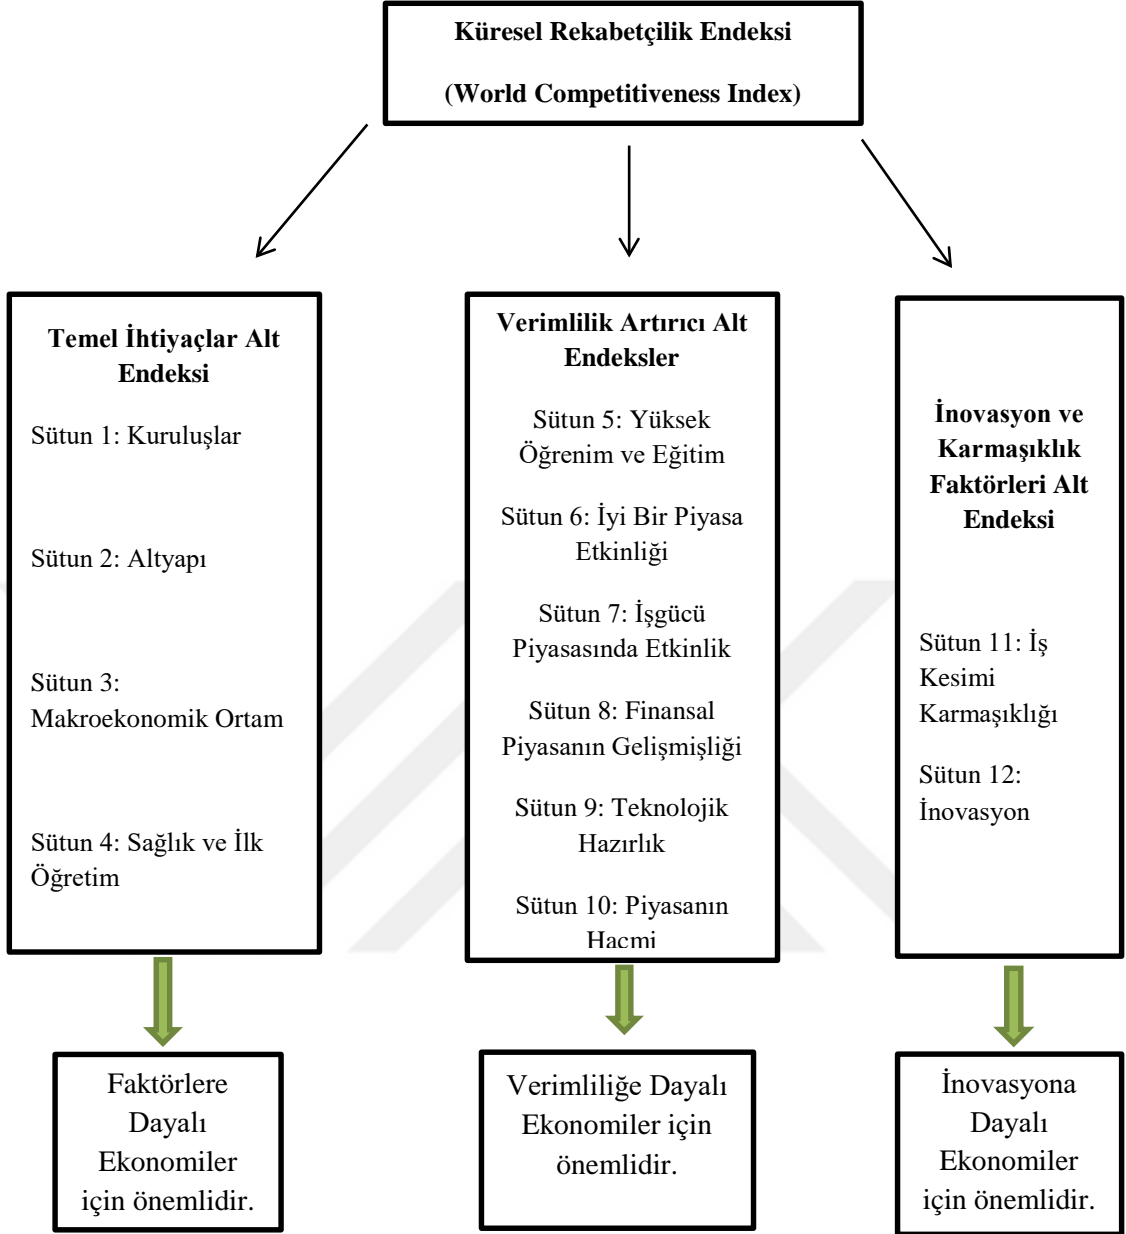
Küresel Rekabetçilik Endeksi

(World Competitiveness Index)

Temel İhtiyaçlar Alt Endeksi

Sütun 1: Kuruluşlar

Sütun 2: Altyapı

Sütun 3: Makroekonomik Ortam

Sütun 4: Sağlık ve İlk Öğretim

Verimlilik Artırıcı Alt Endeksler

Sütun 5: Yüksek Öğrenim ve Eğitim

Sütun 6: İyi Bir Piyasa Etkinliği

Sütun 7: İşgücü Piyasasında Etkinlik

Sütun 8: Finansal Piyasanın Gelişmişliği

Sütun 9: Teknolojik Hazırlık

Sütun 10: Piyasanın Hacmi

İnovasyon ve Karmaşıklık Faktörleri Alt Endeksi

Sütun 11: İş Kesimi Karmaşıklığı

Sütun 12: İnovasyon

Faktörlere Dayalı Ekonomiler için önemlidir.

Verimliliğe Dayalı Ekonomiler için önemlidir.

İnovasyona Dayalı Ekonomiler için önemlidir.